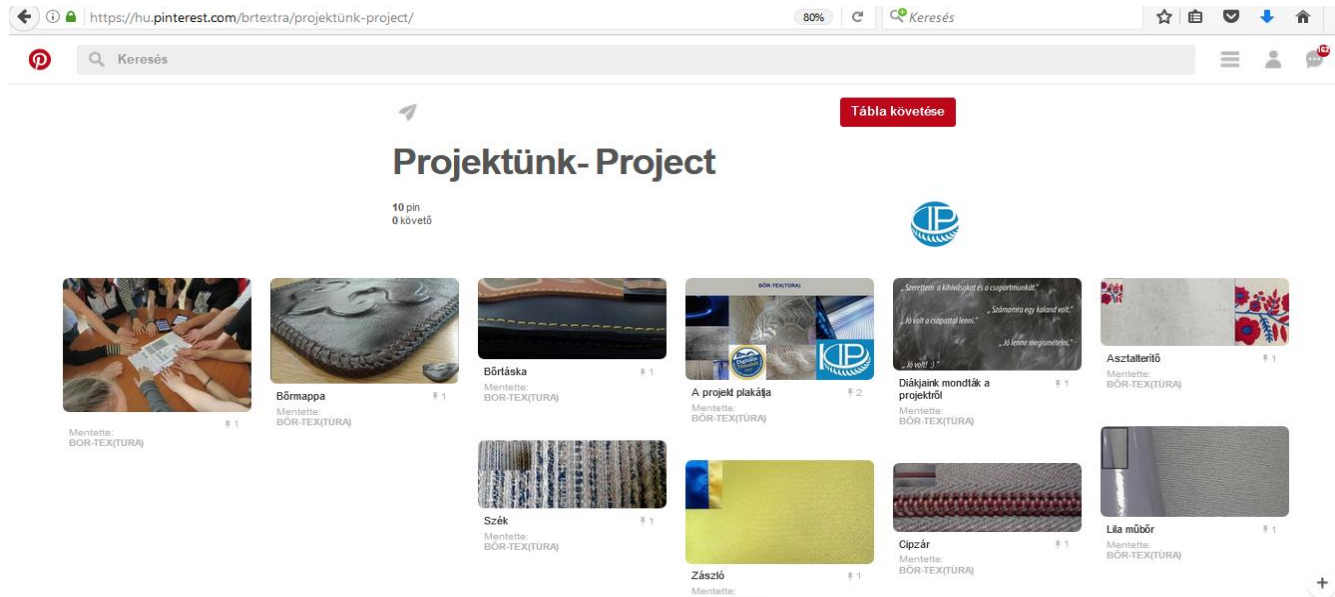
https://hu.pinterest.com/brtextra/projektünk-project/

80%

Keresés

162

Keresés

Tábla követése

Projektünk- Project

10 pin
0 követő

Mentette:
BŐR-TEX(TÚRA)

1

Bőrmappa
1
Mentette:
BŐR-TEX(TÚRA)

Bőrtáska
1
Mentette:
BŐR-TEX(TÚRA)

Szék
1
Mentette:
BŐR-TEX(TÚRA)

BŐR-TEX(TÚRA)

A projekt plakátja
2
Mentette:
BŐR-TEX(TÚRA)

Zászló
1
Mentette:

„Szerettem a kihívásokat és a csoportmunkát."
„Számomra egy kaland volt."
„Jó volt a csapattal lenni."
„Jó lenne megismételni."
„Jó volt! :)"

Diákjaink mondták a projektről
1
Mentette:
BŐR-TEX(TÚRA)

Cipzár
1
Mentette:
BŐR-TEX(TÚRA)

Asztalterítő
1
Mentette:
BŐR-TEX(TÚRA)

Lila műbőr
1
Mentette:
BŐR-TEX(TÚRA)

+